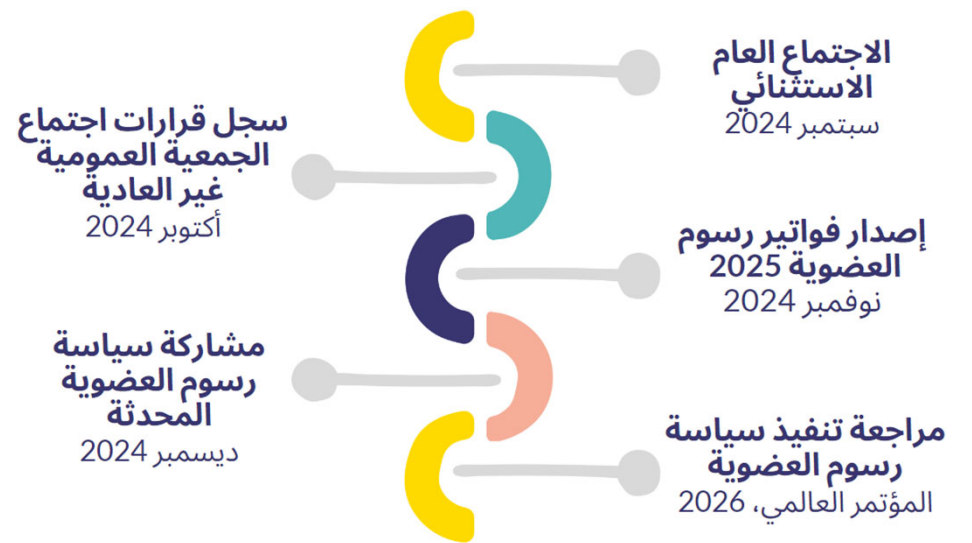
الاجتماع العام الاستثنائي
سبتمبر 2024

سجل قرارات اجتماع الجمعية العمومية غير العادية
أكتوبر 2024

إصدار فواتير رسوم العضوية 2025
نوفمبر 2024

مشاركة سياسة رسوم العضوية المحدثة
ديسمبر 2024

مراجعة تنفيذ سياسة رسوم العضوية
المؤتمر العالمي، 2026